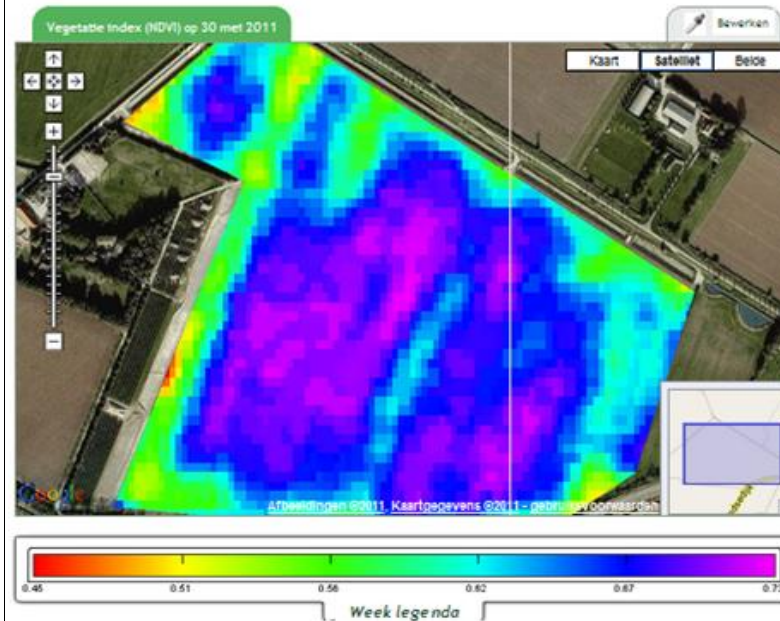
Vegetatie index (NDVI) op 30 mei 2011

Bewerken

Kaart | Satelliet | Beide

Google

Afbeeldingen ©2011, Kaartgegevens ©2011 - gebruiksvoorwaarden

0.45 | 0.51 | 0.56 | 0.62 | 0.67 | 0.73

Week legenda